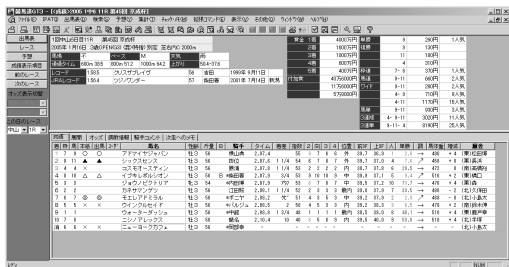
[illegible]

出馬表
レース
予想
成績表示
前のレース
次のレース

2005年 1月16日 ... 11R 第41回 京成杯

レコード 1:58.5 クリスザブレイヴ 57 吉田
JRAレコード 1:58.4 ツジノワンダー 57 長谷川

1着 4300万円
2着 1800万円
3着 1100万円
4着 650万円
5着 430万円

複勝 ... 110円 ... 180円 ... 210円
馬連 ... 1130円
馬単 ... 2670円
ワイド ... 370円 ... 620円 ... 860円
3連複 ... 1170円
3連単 ... 5580円

| 着 | 枠 | 馬 | 馬名 | 性齢 | 斤量 | 騎手 | タイム | 人気 |
|---|---|---|---|---|---|---|---|---|
| 1 | 2 | 2 | アドマイヤジャパン | 牡3 | 56 | 横山典 | 2:01.4 | 1 |
| 2 | 8 | 11 | ジャクスセンス | 牡3 | 56 | | 2:01.4 | |
| 3 | 6 | 8 | ... | 牡3 | 56 | | 2:01.7 | |
| 4 | 1 | 1 | ... | 牡3 | 56 | | 2:01.7 | |
| 5 | 3 | 3 | ... | 牡3 | 56 | | 2:01.9 | |
| 6 | 5 | 5 | ... | 牡3 | 56 | | 2:01.9 | |
| 7 | 6 | 7 | ... | 牡3 | 56 | | 2:02.1 | |
| 8 | 5 | 6 | ... | 牡3 | 56 | | 2:02.2 | |
| 9 | 8 | 12 | ... | 牡3 | 56 | | 2:02.3 | |
| 10 | 4 | 4 | ... | 牡3 | 56 | | 2:02.8 | |
| 11 | 7 | 10 | ... | 牡3 | 56 | | 2:02.9 | |
| 12 | 7 | 9 | ... | 牡3 | 56 | | 2:03.1 | |

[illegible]